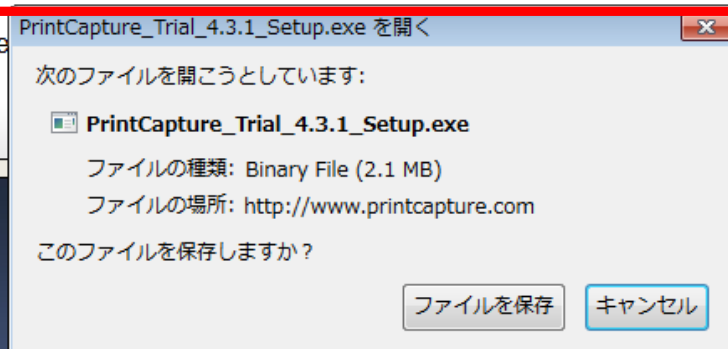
PrintCapture_Trial_4.3.1_Setup.exe を開く

次のファイルを開こうとしています:

PrintCapture_Trial_4.3.1_Setup.exe

ファイルの種類: Binary File (2.1 MB)

ファイルの場所: http://www.printcapture.com

このファイルを保存しますか？

ファイルを保存 キャンセル